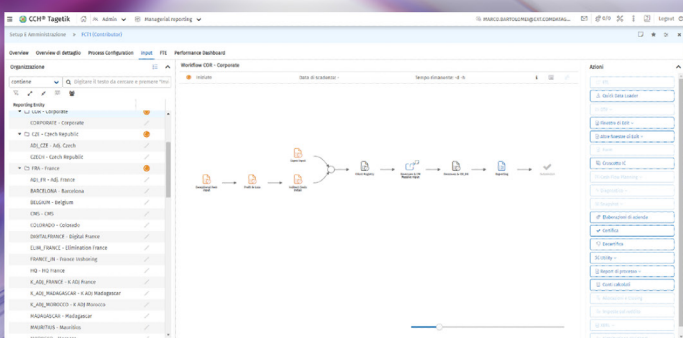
CCH® Tagetik | Admin | Managerial reporting

MARCO.BARTOLOMEI@CST.CONSULTING... | 670 | Logout

Setup & Amministrazione > FCTI (Contributor)

Overview | Overview di dettaglio | Process Configuration | Input | FTS | Performance Dashboard

Organizzazione

contiene | Digitare il testo da cercare e premere "Invio"

Reporting Entity

CDR - Corporate
CORPORATE - Corporate
CZE - Czech Republic
ADJ_CZE - Adj. Czech
CZECH - Czech Republic
FRA - France
ADJ_FR - Adj. France
BARCELONA - Barcelona
BELGIUM - Belgium
CMS - CMS
COLORADO - Colorado
DIGITALFRANCE - Digital France
ELIM_FRANCE - Elimination France
FRANCE_IN - France Instoring
HQ - HQ France
K_ADJ_FRANCE - K Adj France
K_ADJ_MADAGASCAR - K Adj Madagascar
K_ADJ_MOROCCO - K Adj Morocco
MADAGASCAR - Madagascar
MAURITIUS - Mauritius

Workflow CDR - Corporate

Iniziato | Data di scadenza - | Tempo rimanente -d -h

Azioni

Quick data loader
Elenco di Edit
Altre funzioni di Edit
Dossier IC
Elaborazioni di azienda
Certifica
Smartflow
Utility
Report di processo
Costi calcolati